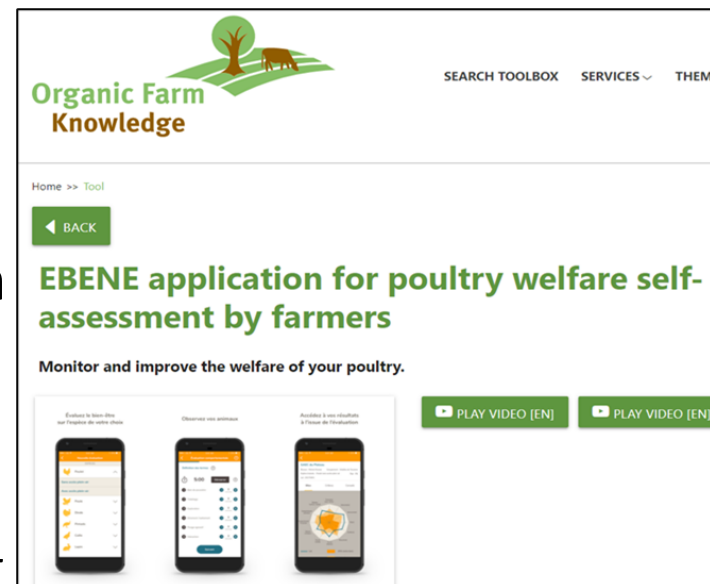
Organic Farm Knowledge

SEARCH TOOLBOX SERVICES THEM

Home >> Tool

BACK

EBENE application for poultry welfare self-assessment by farmers

Monitor and improve the welfare of your poultry.

Évaluez le bien-être sur l'espèce de votre choix

Observez vos animaux

Accédez à vos résultats à l'issue de l'évaluation

PLAY VIDEO [EN]

PLAY VIDEO [EN]